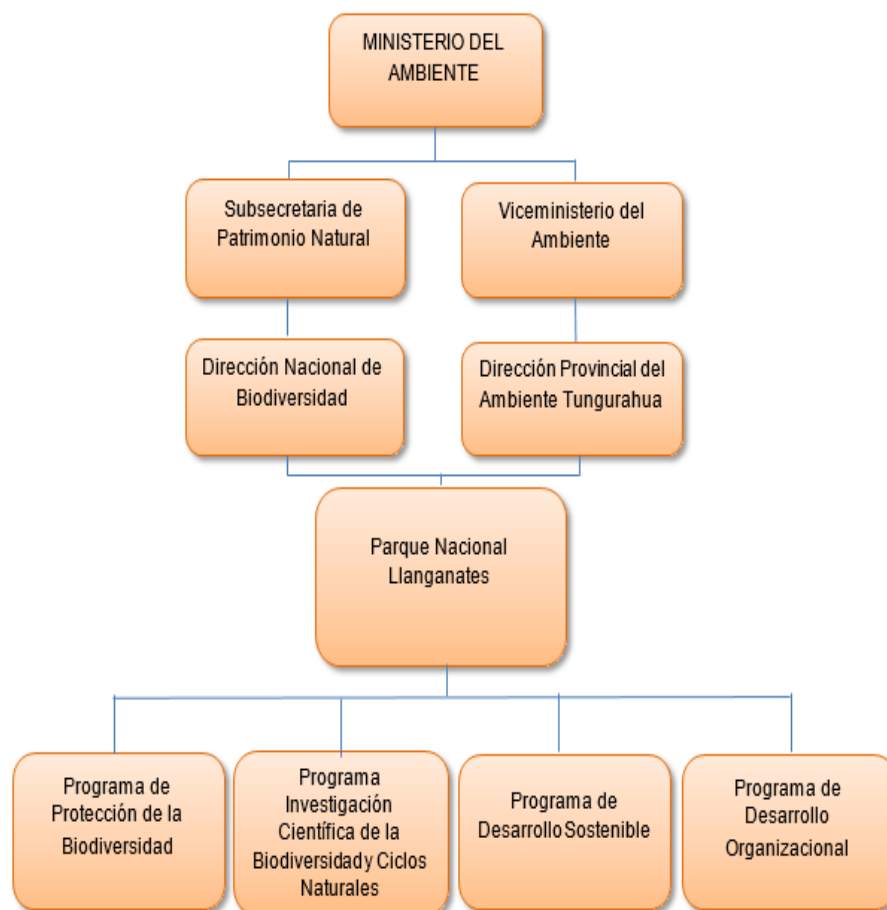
MINISTERIO DEL AMBIENTE

Subsecretaria de Patrimonio Natural

Viceministerio del Ambiente

Dirección Nacional de Biodiversidad

Dirección Provincial del Ambiente Tungurahua

Parque Nacional Llanganates

Programa de Protección de la Biodiversidad

Programa Investigación Científica de la Biodiversidad y Ciclos Naturales

Programa de Desarrollo Sostenible

Programa de Desarrollo Organizacional